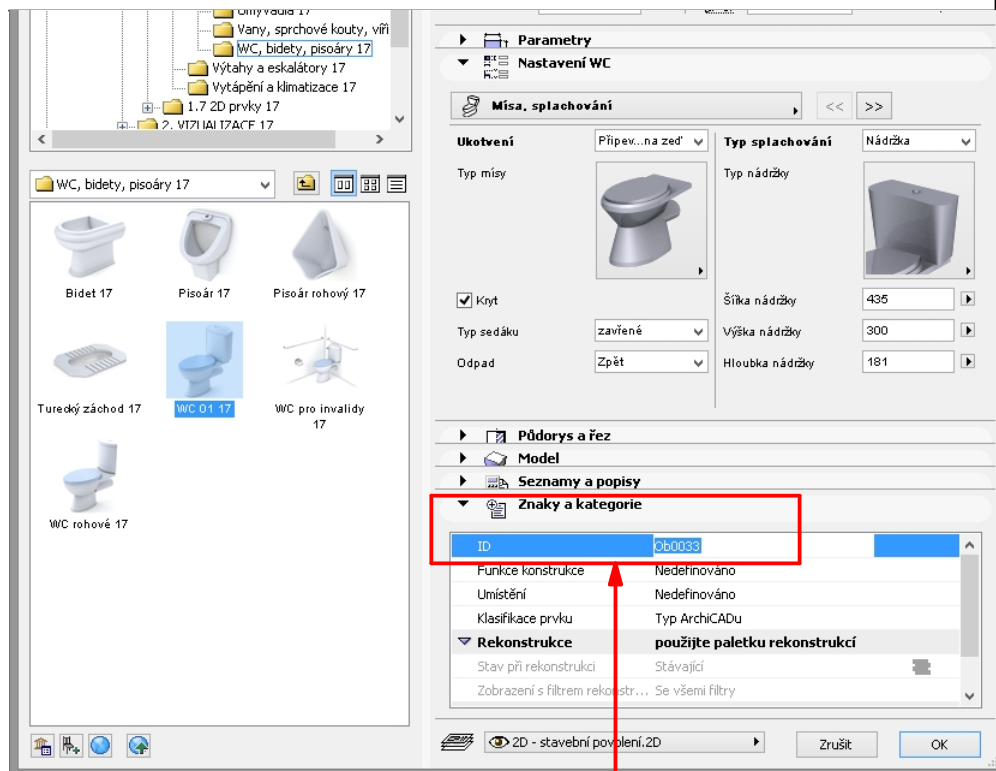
Umyvadla 17
Vany, sprchové kouty, víři
WC, bidety, pisoáry 17
Výtahy a eskalátory 17
Vytápění a klimatizace 17
1.7 2D prvky 17
2. VIZUALIZACE 17

WC, bidety, pisoáry 17

Bidet 17
Pisoár 17
Pisoár rohový 17
Turecký záchod 17
WC 01 17
WC pro invalidy 17
WC rohové 17

Parametry
Nastavení WC
Mísa, splachování
<<
>>
Ukotvení
Připev...na zeď
Typ splachování
Nádržka
Typ mísy
Typ nádržky
Kryt
Šířka nádržky
435
Typ sedáku
zavřené
Výška nádržky
300
Odpad
Zpět
Hloubka nádržky
181

Půdorys a řez
Model
Seznamy a popisy
Znaky a kategorie

| | |
|---|---|
| ID | Ob0033 |
| Funkce konstrukce | Nedefinováno |
| Umístění | Nedefinováno |
| Klasifikace prvku | Typ ArchiCADu |
| Rekonstrukce | použijte paletku rekonstrukcí |
| Stav při rekonstrukci | Stávající |
| Zobrazení s filtrem rekonstr... | Se všemi filtry |

2D - stavební povolení.2D
Zrušit
OK